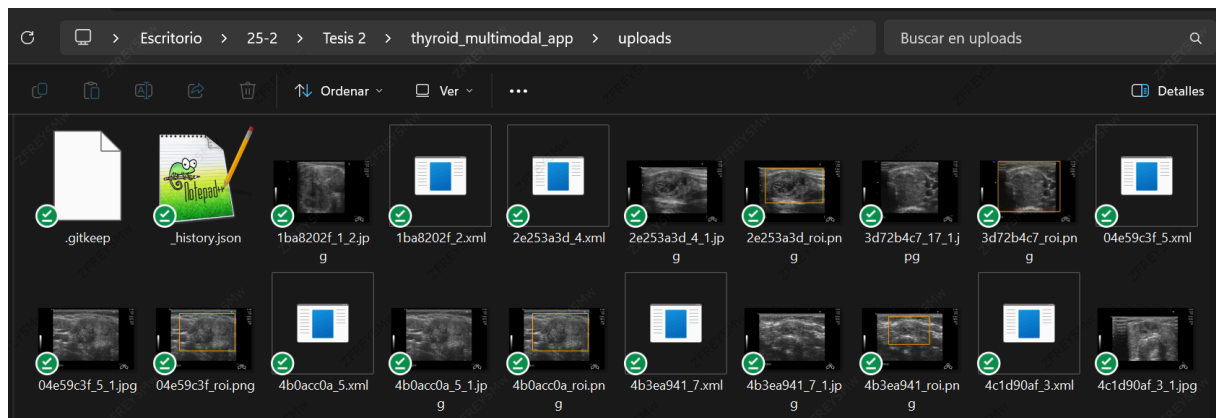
Escritorio > 25-2 > Tesis 2 > thyroid_multimodal_app > uploads

Buscar en uploads

Ordenar

Ver

...

Detalles

.gitkeep

_history.json

1ba8202f_1_2.jpg

1ba8202f_2.xml

2e253a3d_4.xml

2e253a3d_4_1.jpg

2e253a3d_roi.png

3d72b4c7_17_1.jpg

3d72b4c7_roi.png

04e59c3f_5.xml

04e59c3f_5_1.jpg

04e59c3f_roi.png

4b0acc0a_5.xml

4b0acc0a_5_1.jpg

4b0acc0a_roi.png

4b3ea941_7.xml

4b3ea941_7_1.jpg

4b3ea941_roi.png

4c1d90af_3.xml

4c1d90af_3_1.jpg